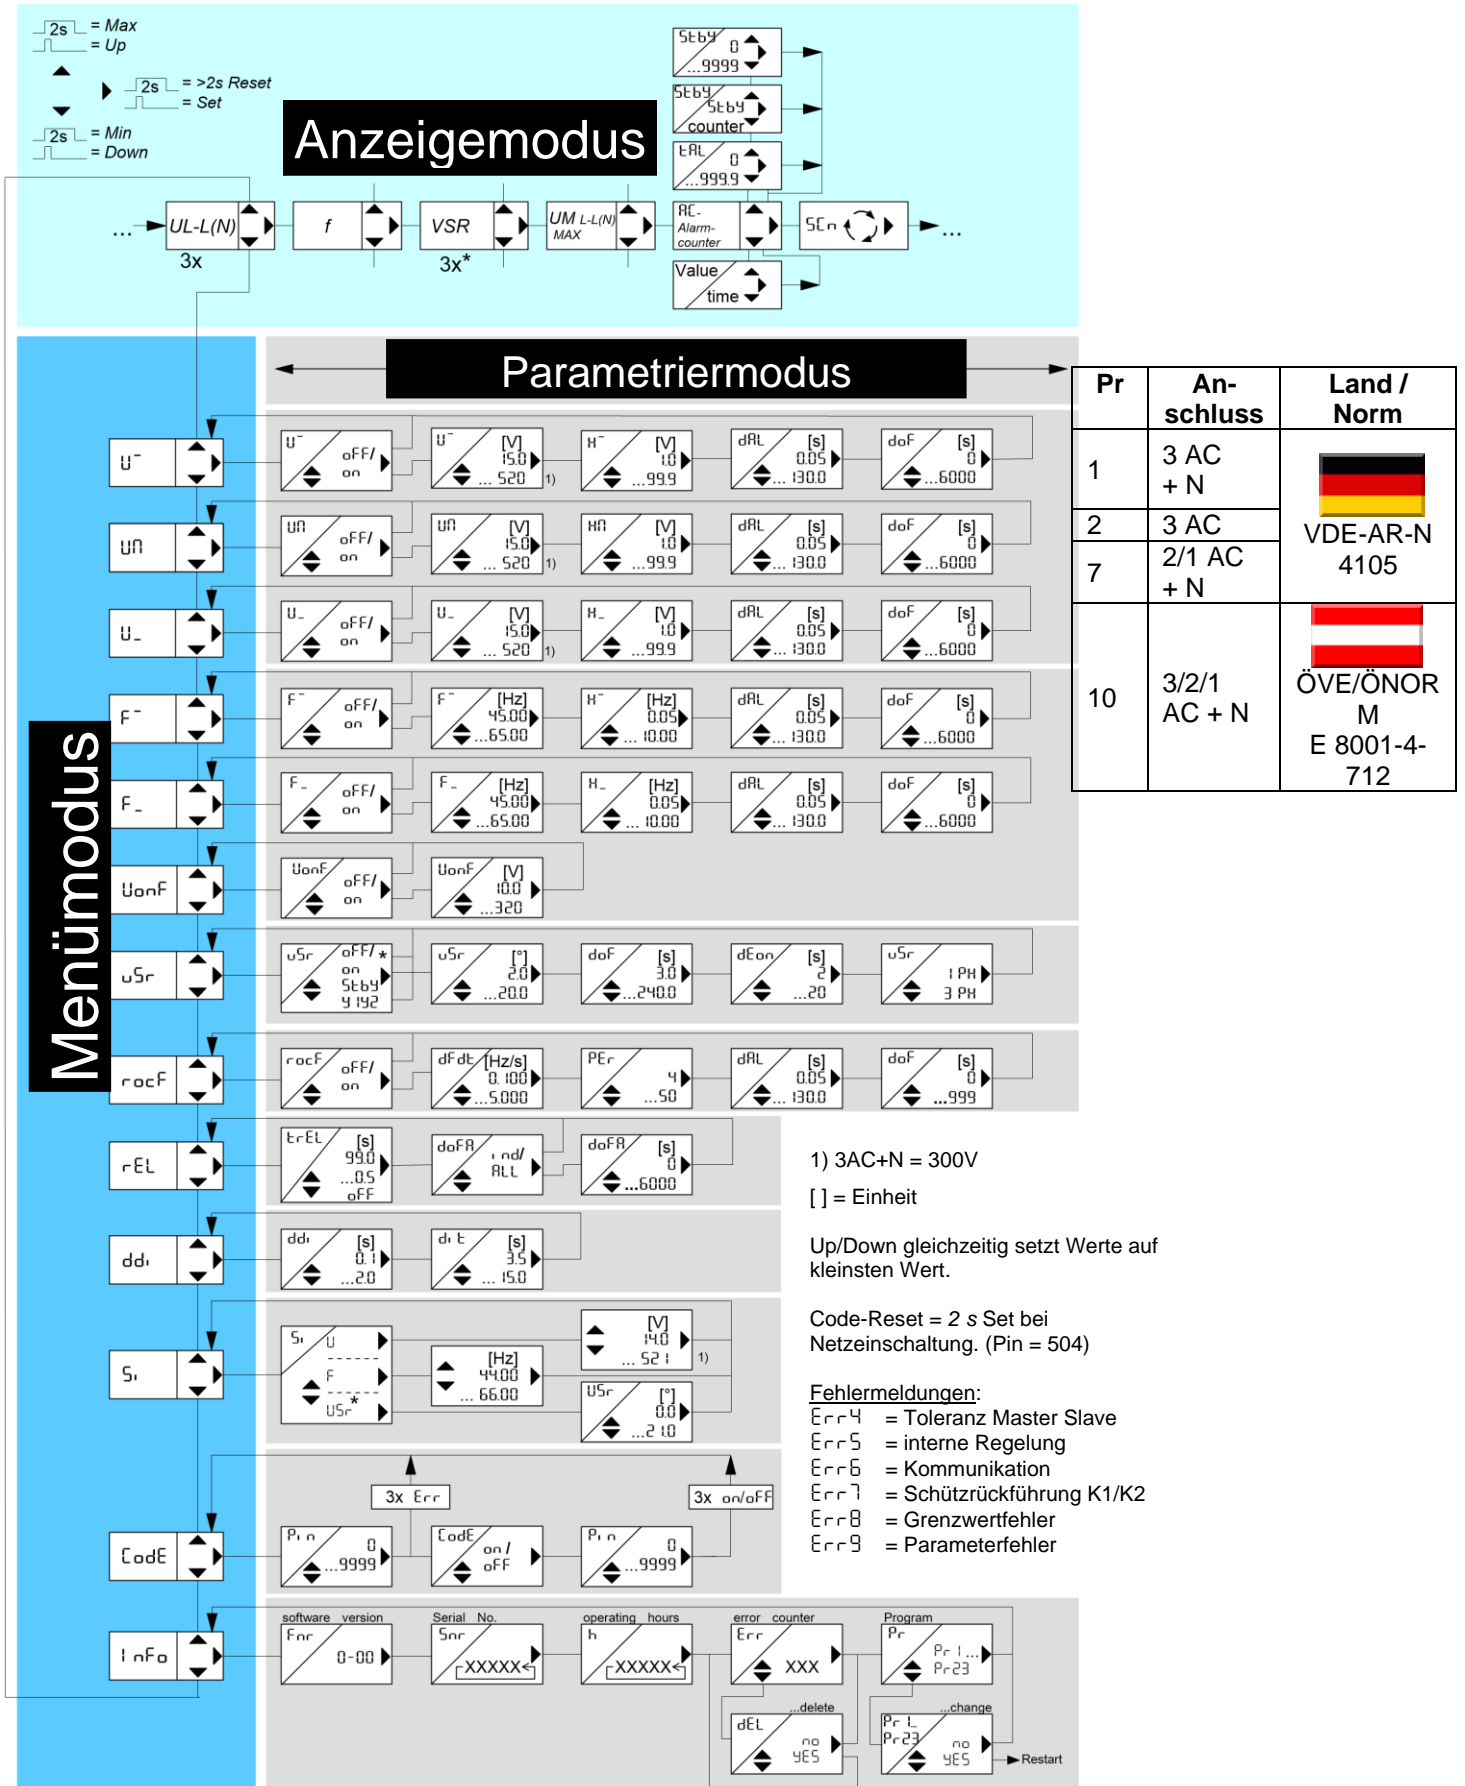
2s = Max
= Up
2s = >2s Reset
= Set
2s = Min
= Down

Anzeigemodus

StbY 0 ...9999
StbY StbY counter
tAL 0 ...999.9
UL-L(N) 3x
f
VSR 3x*
UM L-L(N) MAX
AC- Alarm-counter
Value time
SCn

Parametriermodus

Menümodus

| Pr | An-schluss | Land / Norm |
|---|---|---|
| 1 | 3 AC + N | VDE-AR-N 4105 |
| 2 | 3 AC | |
| 7 | 2/1 AC + N | |
| 10 | 3/2/1 AC + N | ÖVE/ÖNORM E 8001-4-712 |

U‾ | U‾ oFF/ on | U‾ [V] 15.0 ... 520 1) | H‾ [V] 1.0 ...99.9 | dAL [s] 0.05 ... 130.0 | doF [s] 0 ...6000
Un | Un oFF/ on | Un [V] 15.0 ... 520 1) | Hn [V] 1.0 ...99.9 | dAL [s] 0.05 ... 130.0 | doF [s] 0 ...6000
U_ | U_ oFF/ on | U_ [V] 15.0 ... 520 1) | H_ [V] 1.0 ...99.9 | dAL [s] 0.05 ... 130.0 | doF [s] 0 ...6000
F‾ | F‾ oFF/ on | F‾ [Hz] 45.00 ...65.00 | H‾ [Hz] 0.05 ... 10.00 | dAL [s] 0.05 ... 130.0 | doF [s] 0 ...6000
F_ | F_ oFF/ on | F_ [Hz] 45.00 ...65.00 | H_ [Hz] 0.05 ... 10.00 | dAL [s] 0.05 ... 130.0 | doF [s] 0 ...6000
UonF | UonF oFF/ on | UonF [V] 10.0 ...320
uSr | uSr oFF/* on StbY 9 192 | uSr [°] 2.0 ...20.0 | doF [s] 3.0 ...240.0 | dEon [s] 2 ...20 | uSr 1 PH 3 PH
rocF | rocF oFF/ on | dFdt [Hz/s] 0. 100 ...5.000 | PEr 4 ...50 | dAL [s] 0.05 ... 130.0 | doF [s] 0 ...999
rEL | trEL [s] 99.0 ...0.5 oFF | doFA ind/ ALL | doFA [s] 0 ...6000
ddi | ddi [s] 0.1 ...2.0 | dit [s] 3.5 ... 15.0
Si | Si U ------ F ------ USr* | [Hz] 44.00 ... 66.00 | [V] 14.0 ... 521 1) | USr [°] 0.0 ...2 1.0
3x Err | 3x on/oFF
CodE | Pin 0 ...9999 | CodE on / oFF | Pin 0 ...9999
InFo | software version Fnr 0-00 | Serial No. Snr XXXXX | operating hours h XXXXX | error counter Err XXX | Program Pr Pr1... Pr23
...delete dEL no YES | ...change Pr1_ Pr23 no YES Restart

1) 3AC+N = 300V
[ ] = Einheit

Up/Down gleichzeitig setzt Werte auf kleinsten Wert.

Code-Reset = 2 s Set bei Netzeinschaltung. (Pin = 504)

Fehlermeldungen:
Err4 = Toleranz Master Slave
Err5 = interne Regelung
Err6 = Kommunikation
Err7 = Schützrückführung K1/K2
Err8 = Grenzwertfehler
Err9 = Parameterfehler